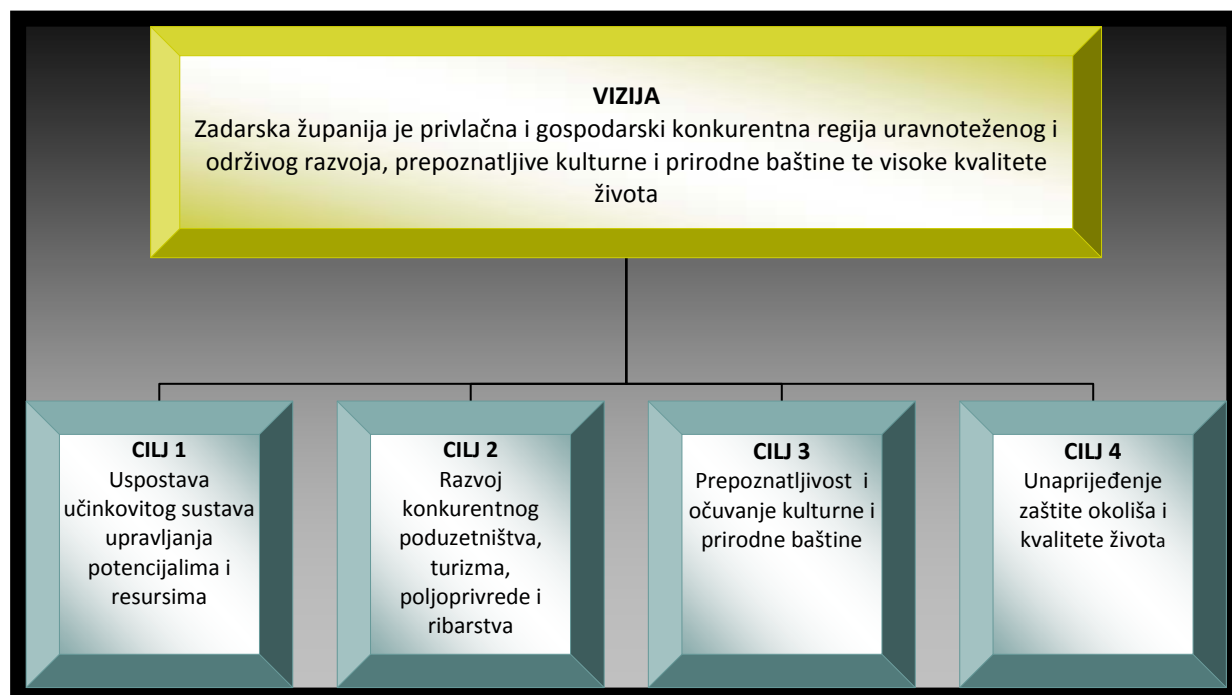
VIZIJA
Zadarska županija je privlačna i gospodarski konkurentna regija uravnoteženog i održivog razvoja, prepoznatljive kulturne i prirodne baštine te visoke kvalitete života

CILJ 1
Uspostava učinkovitog sustava upravljanja potencijalima i resursima

CILJ 2
Razvoj konkurentnog poduzetništva, turizma, poljoprivrede i ribarstva

CILJ 3
Prepoznatljivost i očuvanje kulturne i prirodne baštine

CILJ 4
Unaprijeđenje zaštite okoliša i kvalitete života